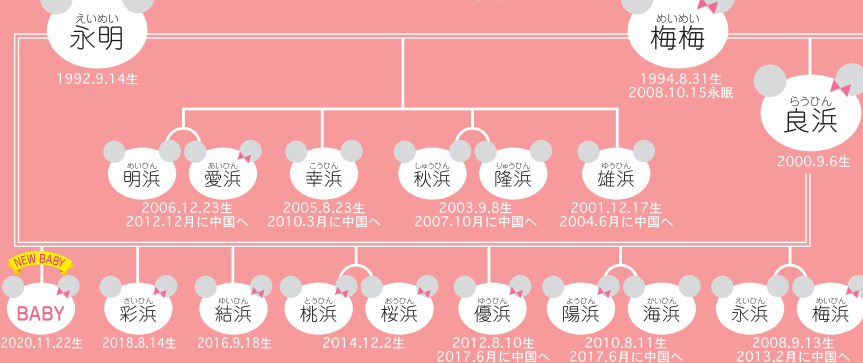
えいめい
永明
1992.9.14生

めいめい
梅梅
1994.8.31生
2008.10.15永眠

らうひん
良浜
2000.9.6生

めいひん
明浜

あいひん
愛浜
2006.12.23生
2012.12月に中国へ

こうひん
幸浜
2005.8.23生
2010.3月に中国へ

しゅうひん
秋浜

りゅうひん
隆浜
2003.9.8生
2007.10月に中国へ

ゆうひん
雄浜
2001.12.17生
2004.6月に中国へ

NEW BABY
BABY
2020.11.22生

さいひん
彩浜
2018.8.14生

ゆいひん
結浜
2016.9.18生

とうひん
桃浜

おうひん
桜浜
2014.12.2生

ゆうひん
優浜
2012.8.10生
2017.6月に中国へ

ようひん
陽浜

かいひん
海浜
2010.8.11生
2017.6月に中国へ

えいひん
永浜

めいひん
梅浜
2008.9.13生
2013.2月に中国へ